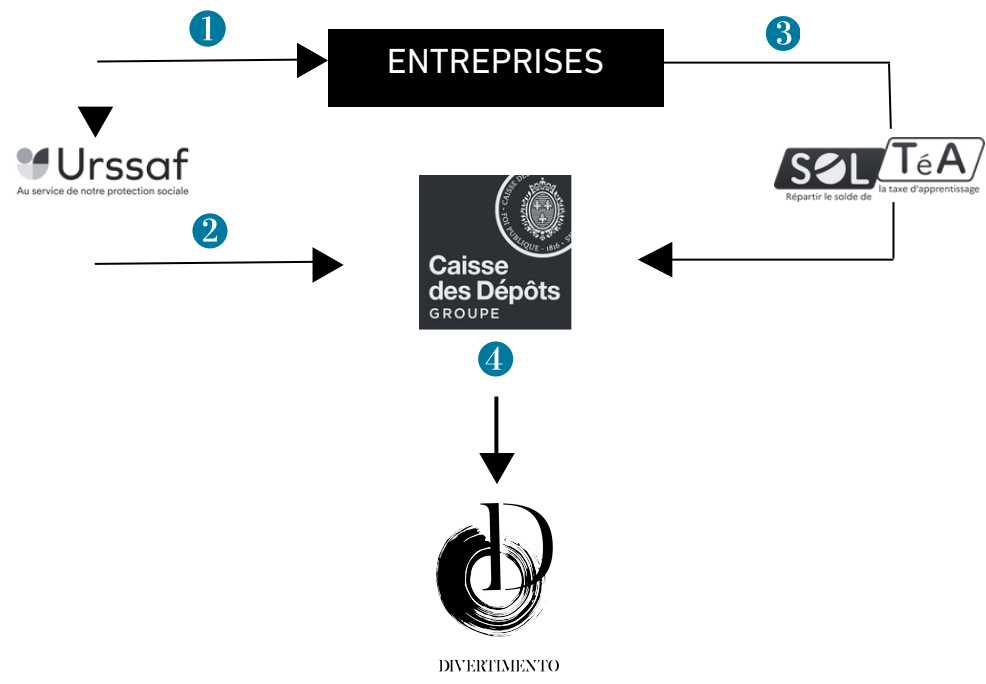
1

ENTREPRISES

3

Urssaf
Au service de notre protection sociale

SOL TéA
Répartir le solde de la taxe d'apprentissage

2

CAISSE DES DÉPÔTS · FOI PUBLIQUE · 1816
Caisse des Dépôts
GROUPE

4

DIVERTIMENTO